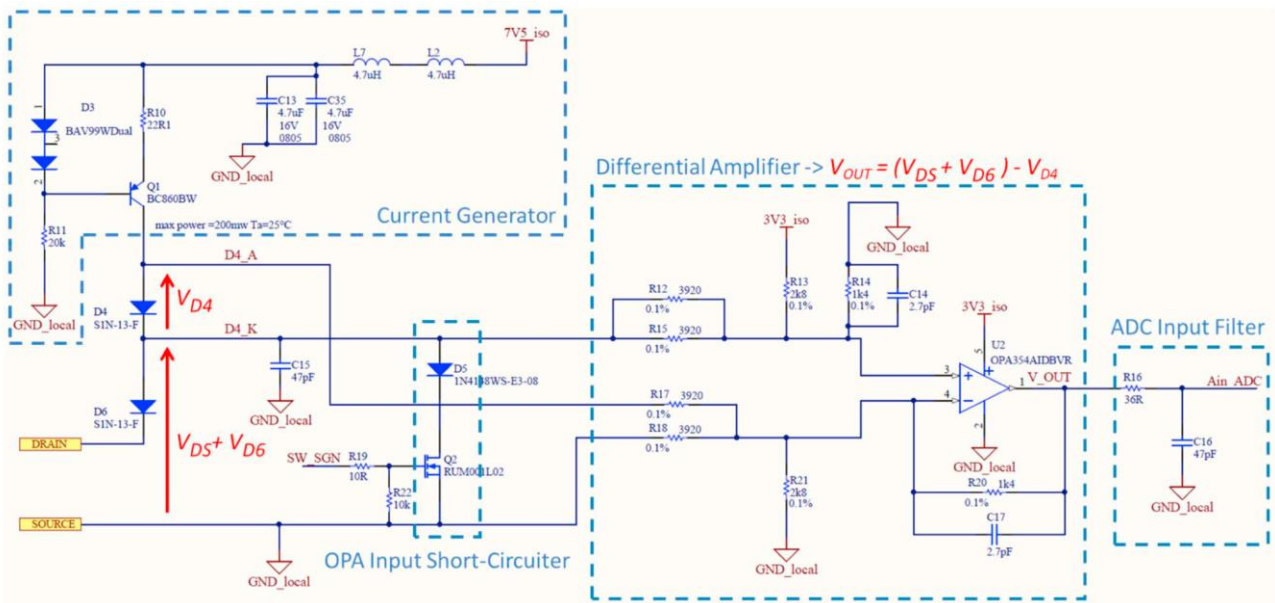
7V5_iso

L7
4.7uH

L2
4.7uH

D3
BAV99WDual

R10
22R1

C13
4.7uF
16V
0805

C35
4.7uF
16V
0805

GND_local

Q1
BC860BW

max power =200mw Ta=25°C

Current Generator

R11
20k

GND_local

Differential Amplifier -> $V_{OUT} = (V_{DS} + V_{D6}) - V_{D4}$

3V3_iso

GND_local

D4_A

$V_{D4}$

D4
S1N-13-F

D4_K

R12 3920
0.1%

R15 3920
0.1%

R13
2k8
0.1%

R14
1k4
0.1%

C14
2.7pF

3V3_iso

U2
OPA354AIDBVR

ADC Input Filter

C15
47pF

D5
1N4148WS-E3-08

GND_local

D6
S1N-13-F

DRAIN

$V_{DS}+ V_{D6}$

R17 3920
0.1%

R18 3920
0.1%

3
4
5
1
2

V_OUT

R16
36R

Ain_ADC

C16
47pF

SW_SGN

R19
10R

Q2
RUM001L02

R22
10k

R21
2k8
0.1%

GND_local

R20 1k4
0.1%

GND_local

SOURCE

C17
2.7pF

GND_local

OPA Input Short-Circuiter

GND_local